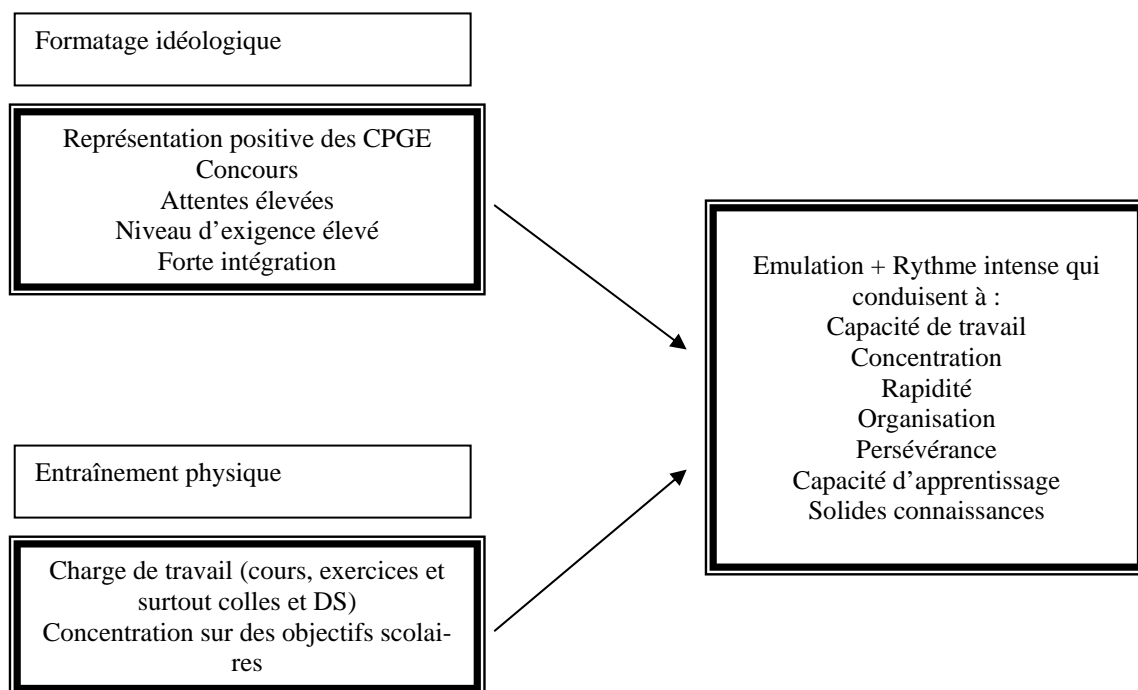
Formatage idéologique

Représentation positive des CPGE
Concours
Attentes élevées
Niveau d'exigence élevé
Forte intégration

Emulation + Rythme intense qui conduisent à :
Capacité de travail
Concentration
Rapidité
Organisation
Persévérance
Capacité d'apprentissage
Solides connaissances

Entraînement physique

Charge de travail (cours, exercices et surtout colles et DS)
Concentration sur des objectifs scolaires